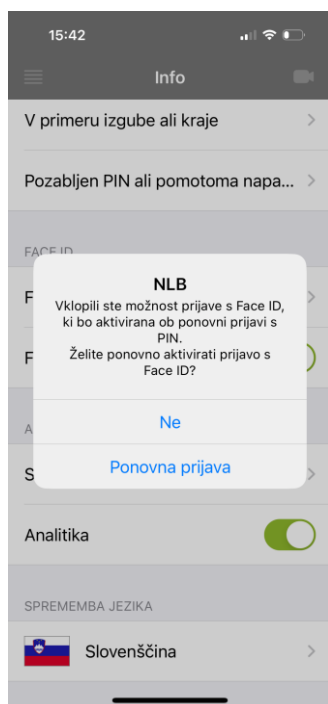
15:42

Info

V primeru izgube ali kraje

Pozabljen PIN ali pomotoma napa...

FACE ID

F

F

A

S

NLB

Vklopili ste možnost prijave s Face ID, ki bo aktivirana ob ponovni prijavi s PIN.
Želite ponovno aktivirati prijavo s Face ID?

Ne

Ponovna prijava

Analitika

SPREMEMBA JEZIKA

Slovenščina